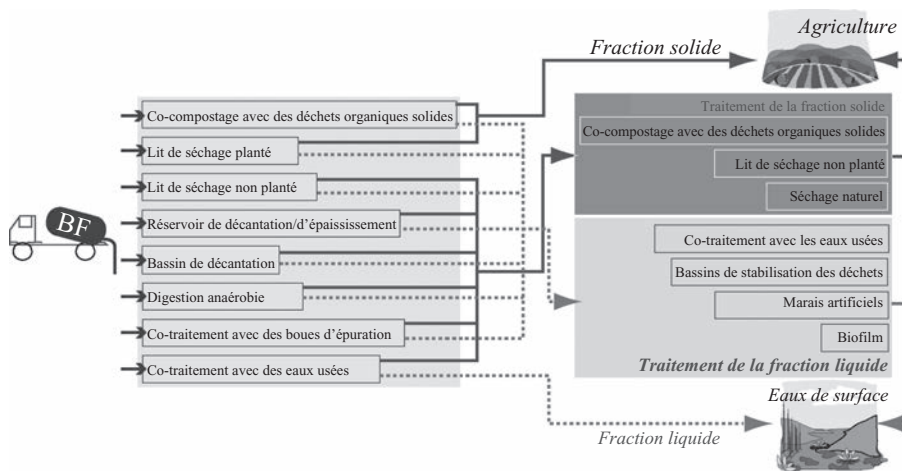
Fraction solide

Agriculture

BF

Co-compostage avec des déchets organiques solides

Lit de séchage planté

Lit de séchage non planté

Réservoir de décantation/d'épaississement

Bassin de décantation

Digestion anaérobie

Co-traitement avec des boues d'épuration

Co-traitement avec des eaux usées

Traitement de la fraction solide

Co-compostage avec des déchets organiques solides

Lit de séchage non planté

Séchage naturel

Co-traitement avec les eaux usées

Bassins de stabilisation des déchets

Marais artificiels

Biofilm

Traitement de la fraction liquide

Eaux de surface

Fraction liquide